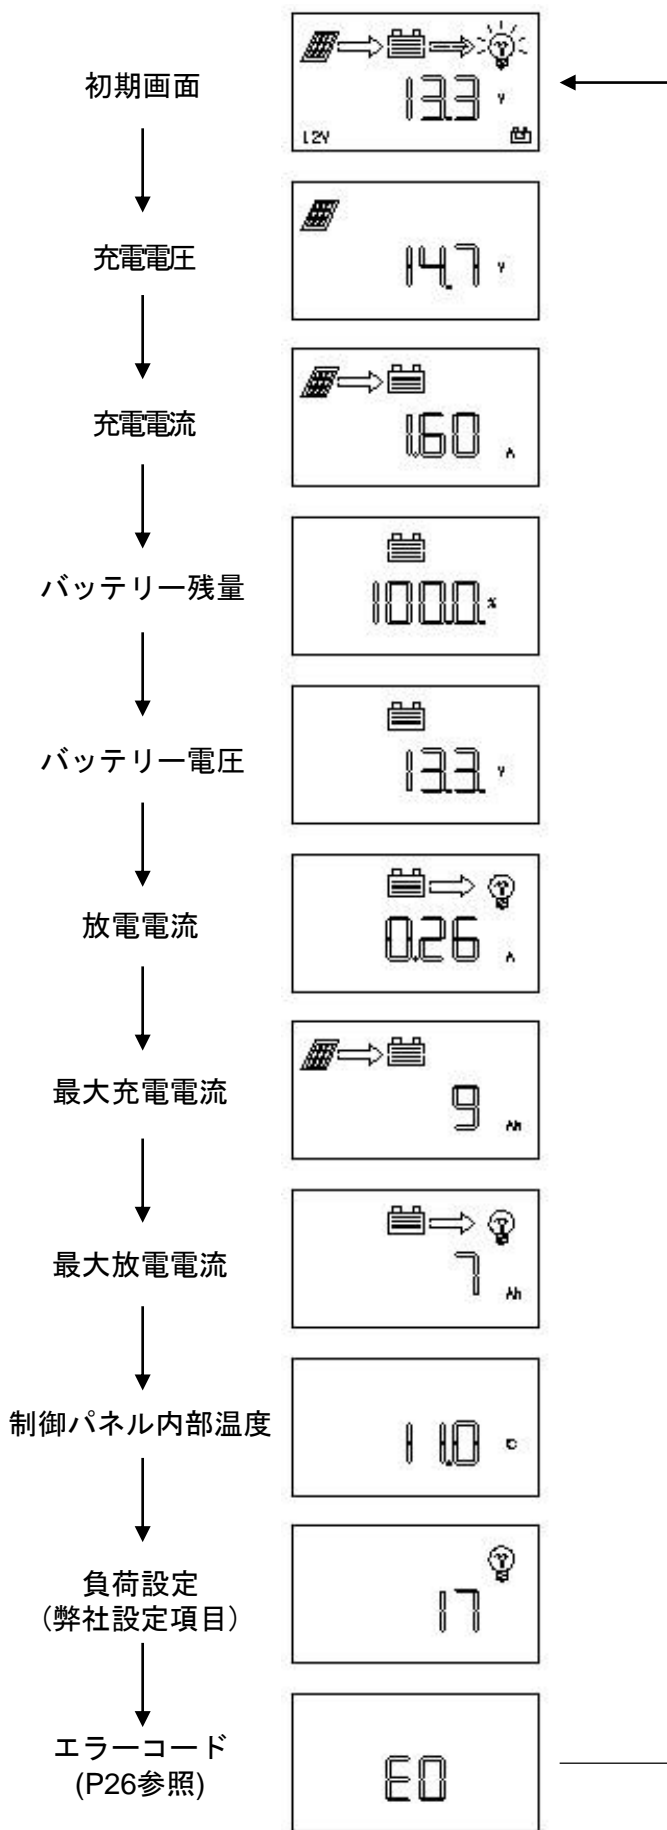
初期画面

13.3 V

12V

充電電圧

14.7 V

充電電流

1.60 A

バッテリー残量

100.0 %

バッテリー電圧

13.3 V

放電電流

0.26 A

最大充電電流

9 Ah

最大放電電流

7 Ah

制御パネル内部温度

11.0 C

負荷設定
(弊社設定項目)

17

エラーコード
(P26参照)

E0